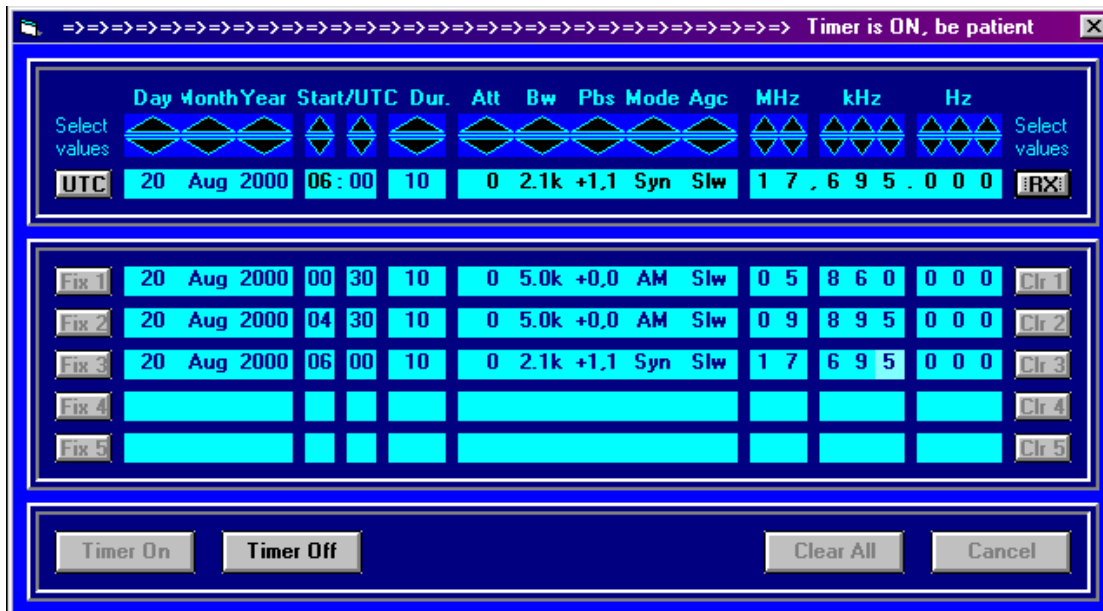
=>=>=>=>=>=>=>=>=>=>=>=>=>=>=>=>=>=>=>=>=>=>=>=>=>=>=>=>=>=>=>=>=> Timer is ON, be patient

| | Day | Month | Year | Start/UTC | | Dur. | Att | Bw | Pbs | Mode | Agc | MHz | kHz | Hz | |
|---|---|---|---|---|---|---|---|---|---|---|---|---|---|---|---|
| Select values | | | | | | | | | | | | | | | Select values |
| UTC | 20 | Aug | 2000 | 06 : 00 | | 10 | 0 | 2.1k | +1,1 | Syn | Slw | 1 7 , | 6 9 5 . | 0 0 0 | RX |
| Fix 1 | 20 | Aug | 2000 | 00 | 30 | 10 | 0 | 5.0k | +0,0 | AM | Slw | 0 5 | 8 6 0 | 0 0 0 | Clr 1 |
| Fix 2 | 20 | Aug | 2000 | 04 | 30 | 10 | 0 | 5.0k | +0,0 | AM | Slw | 0 9 | 8 9 5 | 0 0 0 | Clr 2 |
| Fix 3 | 20 | Aug | 2000 | 06 | 00 | 10 | 0 | 2.1k | +1,1 | Syn | Slw | 1 7 | 6 9 5 | 0 0 0 | Clr 3 |
| Fix 4 | | | | | | | | | | | | | | | Clr 4 |
| Fix 5 | | | | | | | | | | | | | | | Clr 5 |

Timer On Timer Off Clear All Cancel